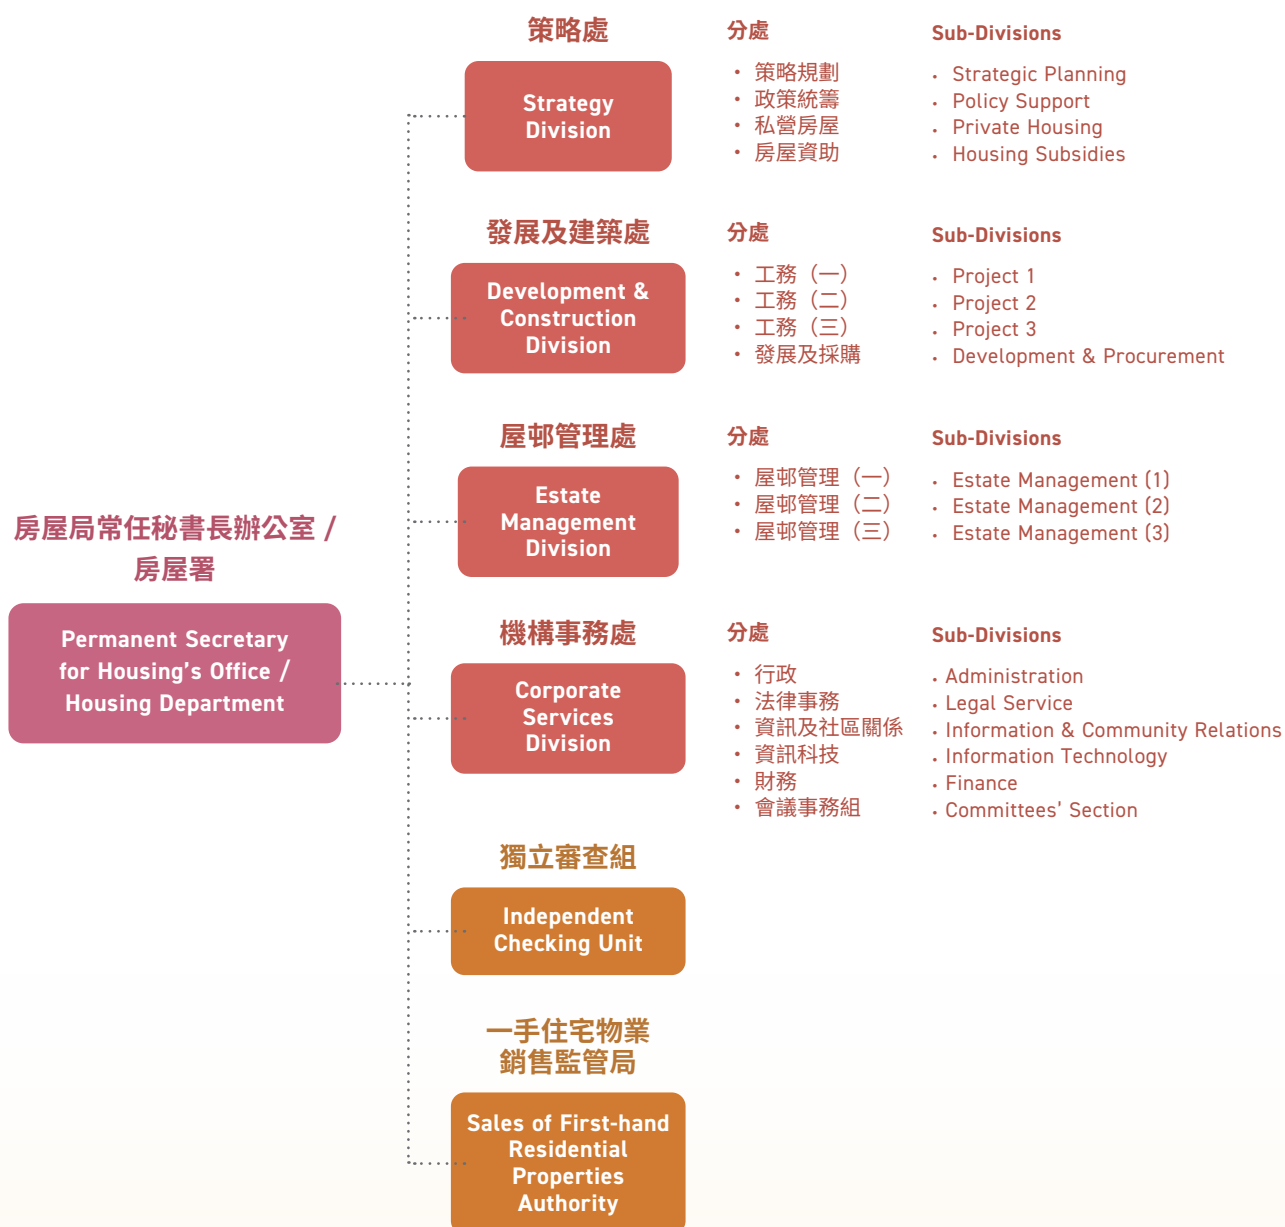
房屋局常任秘書長辦公室 /
房屋署

Permanent Secretary for Housing's Office / Housing Department

策略處

Strategy Division

分處
• 策略規劃
• 政策統籌
• 私營房屋
• 房屋資助

Sub-Divisions
• Strategic Planning
• Policy Support
• Private Housing
• Housing Subsidies

發展及建築處

Development & Construction Division

分處
• 工務(一)
• 工務(二)
• 工務(三)
• 發展及採購

Sub-Divisions
• Project 1
• Project 2
• Project 3
• Development & Procurement

屋邨管理處

Estate Management Division

分處
• 屋邨管理(一)
• 屋邨管理(二)
• 屋邨管理(三)

Sub-Divisions
• Estate Management (1)
• Estate Management (2)
• Estate Management (3)

機構事務處

Corporate Services Division

分處
• 行政
• 法律事務
• 資訊及社區關係
• 資訊科技
• 財務
• 會議事務組

Sub-Divisions
• Administration
• Legal Service
• Information & Community Relations
• Information Technology
• Finance
• Committees' Section

獨立審查組

Independent Checking Unit

一手住宅物業
銷售監管局

Sales of First-hand Residential Properties Authority